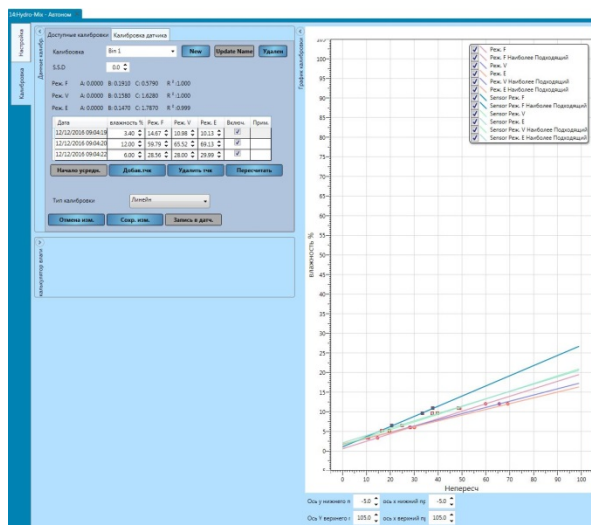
Hydro-Mix - Автоном

Настройка
Калибровка
Данные калибр
Доступные калибровки
Калибровка датчика
Калибровка Bin 1 New Update Name Удален
S.S.D 0.0
Реж. F A: 0.0000 B: 0.1910 C: 0.5790 R²: 1.000
Реж. V A: 0.0000 B: 0.1580 C: 1.6280 R²: 1.000
Реж. E A: 0.0000 B: 0.1470 C: 1.7870 R²: 0.999

| Дата | влажность % | Реж. F | Реж. V | Реж. E | Включ. | Прим. |
|---|---|---|---|---|---|---|
| 12/12/2016 09:04:19 | 3.40 | 14.67 | 10.98 | 10.13 | ✓ | |
| 12/12/2016 09:04:20 | 12.00 | 59.79 | 65.32 | 69.13 | ✓ | |
| 12/12/2016 09:04:22 | 6.00 | 28.56 | 28.00 | 29.89 | ✓ | |

Начало усредн. Добав.тчк Удалить тчк Пересчитать
Тип калибровки Линейн
Отмена изм. Сохр. изм. Запись в датч.
Калибровка мини

График калибровки
Реж. F
Реж. F Наиболее Подходящий
Реж. V
Реж. E
Реж. V Наиболее Подходящий
Реж. E Наиболее Подходящий
Sensor Реж. F
Sensor Реж. F Наиболее Подходящий
Sensor Реж. V
Sensor Реж. E
Sensor Реж. V Наиболее Подходящий
Sensor Реж. E Наиболее Подходящий
влажность %
100 95 90 85 80 75 70 65 60 55 50 45 40 35 30 25 20 15 10 5 0 -5
0 10 20 30 40 50 60 70 80 90 100
Непересч
Ось у нижнего п -5.0 ось х нижний пр -5.0
Ось Y верхнего г 105.0 ось х верхний пр 105.0